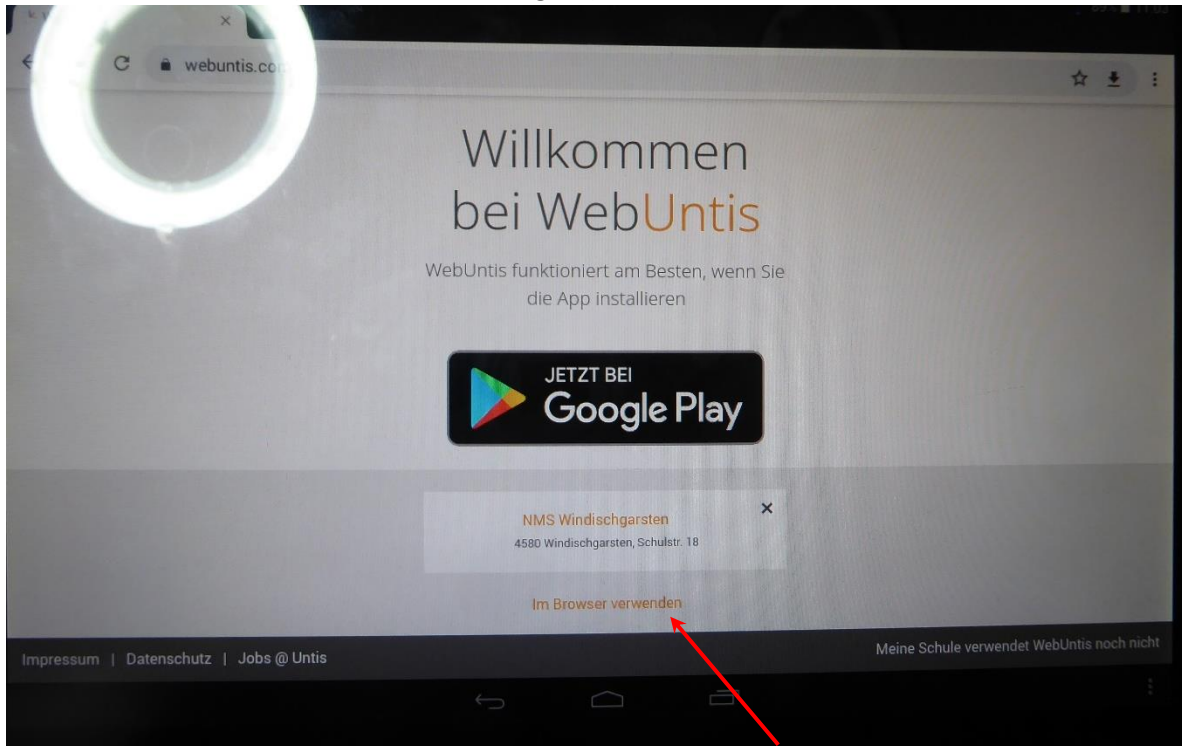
webuntis.co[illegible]

Willkommen bei WebUntis

WebUntis funktioniert am Besten, wenn Sie die App installieren

JETZT BEI Google Play

NMS Windischgarsten
4580 Windischgarsten, Schulstr. 18

Im Browser verwenden

Impressum | Datenschutz | Jobs @ Untis

Meine Schule verwendet WebUntis noch nicht